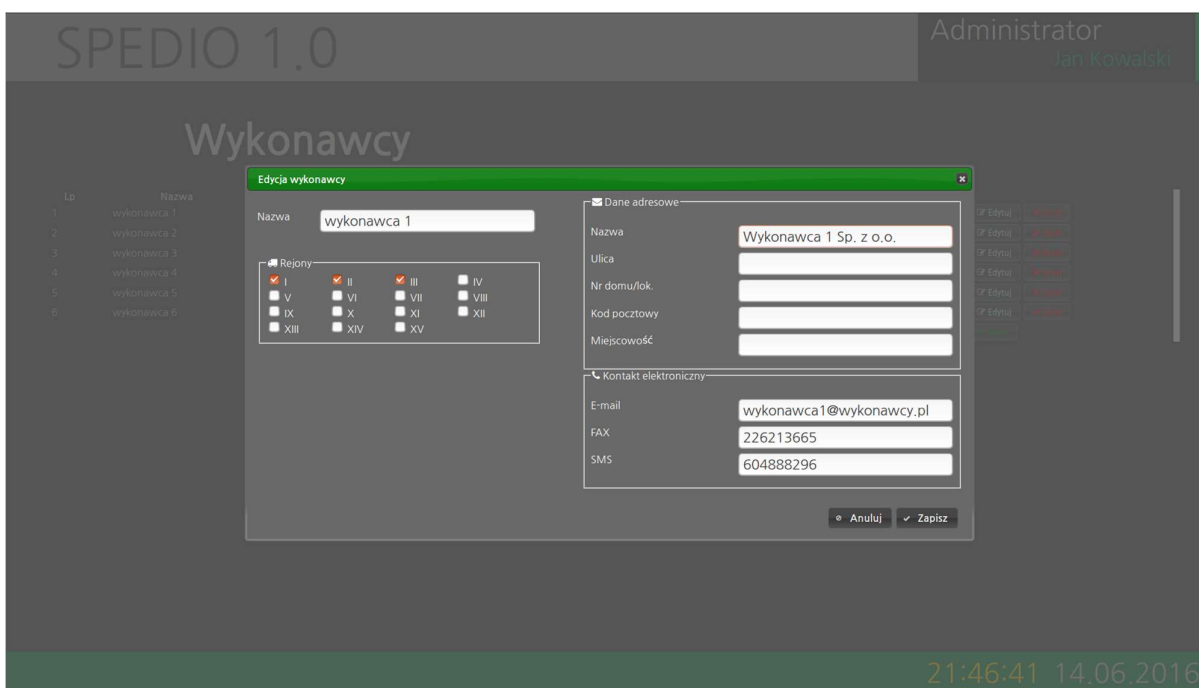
SPEDIO 1.0

Administrator
Jan Kowalski

Wykonawcy

| Lp | Nazwa |
|---|---|
| 1 | wykonawca 1 |
| 2 | wykonawca 2 |
| 3 | wykonawca 3 |
| 4 | wykonawca 4 |
| 5 | wykonawca 5 |
| 6 | wykonawca 6 |

Edycja wykonawcy

Nazwa wykonawca 1

Rejony
I II III IV
V VI VII VIII
IX X XI XII
XIII XIV XV

Dane adresowe
Nazwa Wykonawca 1 Sp. z o.o.
Ulica
Nr domu/lok.
Kod pocztowy
Miejscowość

Kontakt elektroniczny
E-mail wykonawca1@wykonawcy.pl
FAX 226213665
SMS 604888296

Anuluj Zapisz

Edytuj
Edytuj
Edytuj
Edytuj
Edytuj
Edytuj

21:46:41 14.06.2016